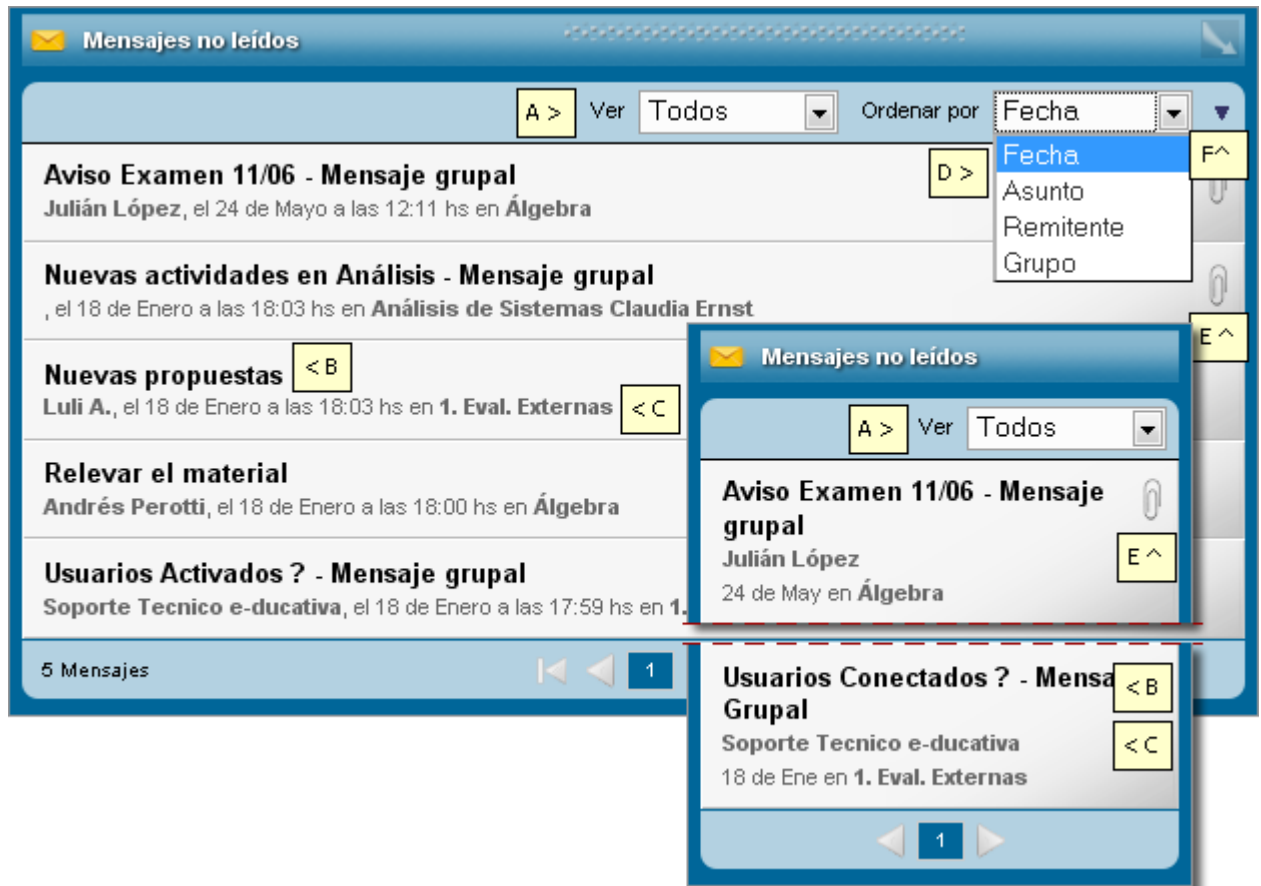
Mensajes no leídos

A > Ver Todos Ordenar por Fecha

Fecha
Asunto
Remitente
Grupo

F^

Aviso Examen 11/06 - Mensaje grupal D >
Julián López, el 24 de Mayo a las 12:11 hs en Álgebra

Nuevas actividades en Análisis - Mensaje grupal
, el 18 de Enero a las 18:03 hs en Análisis de Sistemas Claudia Ernst

E ^

Nuevas propuestas < B
Luli A., el 18 de Enero a las 18:03 hs en 1. Eval. Externas < C

Relevar el material
Andrés Perotti, el 18 de Enero a las 18:00 hs en Álgebra

Usuarios Activados ? - Mensaje grupal
Soporte Tecnico e-ducativa, el 18 de Enero a las 17:59 hs en 1.

5 Mensajes 1

Mensajes no leídos

A > Ver Todos

Aviso Examen 11/06 - Mensaje grupal
Julián López E ^
24 de May en Álgebra

Usuarios Conectados ? - Mensa < B
Grupal
Soporte Tecnico e-ducativa < C
18 de Ene en 1. Eval. Externas

1